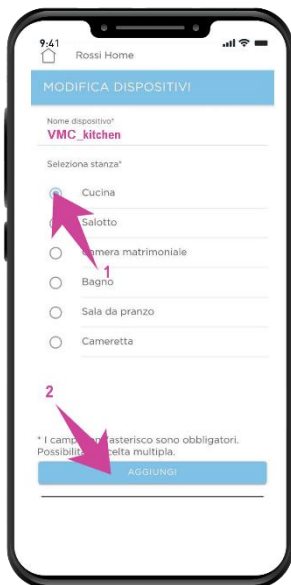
9:41

Rossi Home

MODIFICA DISPOSITIVI

Nome dispositivo*
VMC_kitchen

Seleziona stanza*

Cucina

Salotto

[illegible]amera matrimoniale

Bagno

Sala da pranzo

Cameretta

1

2

* I camp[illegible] asterisco sono obbligatori.
Possibilit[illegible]elta multipla.

AGGIUNGI